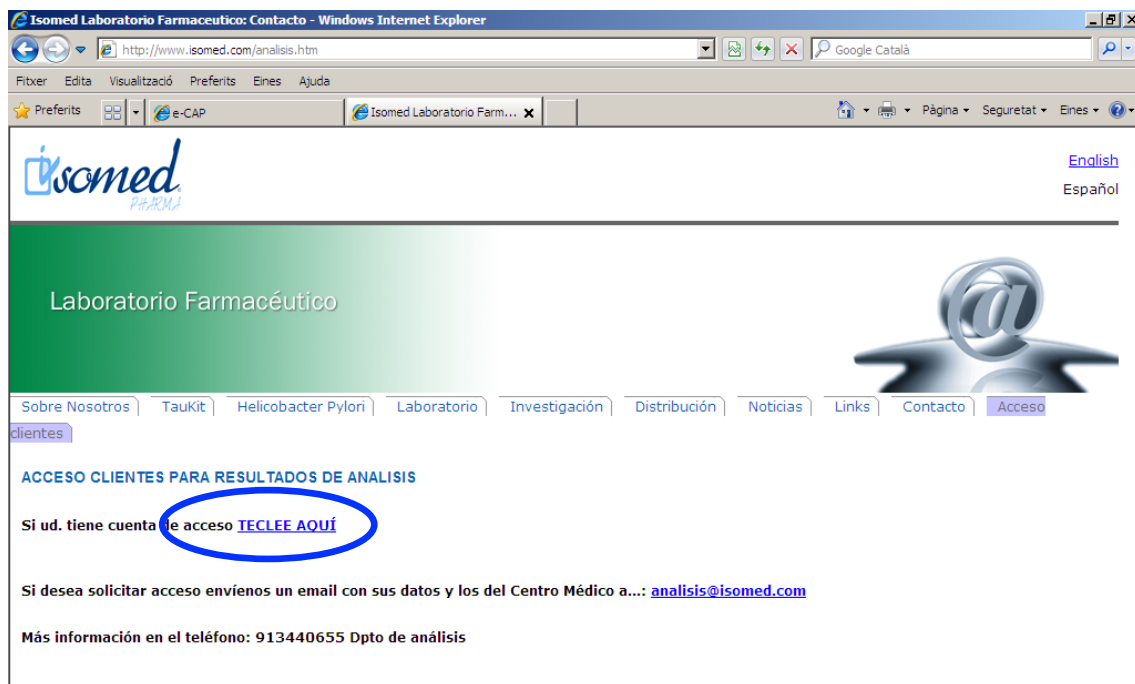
Isomed Laboratorio Farmaceutico: Contacto - Windows Internet Explorer

http://www.isomed.com/analisis.htm

Google Català

Fitxer Edita Visualització Preferits Eines Ajuda

Preferits

e-CAP

Isomed Laboratorio Farm...

Pàgina Seguretat Eines

isomed PHARMA

English
Español

Laboratorio Farmacéutico

Sobre Nosotros | TauKit | Helicobacter Pylori | Laboratorio | Investigación | Distribución | Noticias | Links | Contacto | Acceso clientes

ACCESO CLIENTES PARA RESULTADOS DE ANALISIS

Si ud. tiene cuenta de acceso TECLEE AQUÍ

Si desea solicitar acceso envíenos un email con sus datos y los del Centro Médico a...: analisis@isomed.com

Más información en el teléfono: 913440655 Dpto de análisis